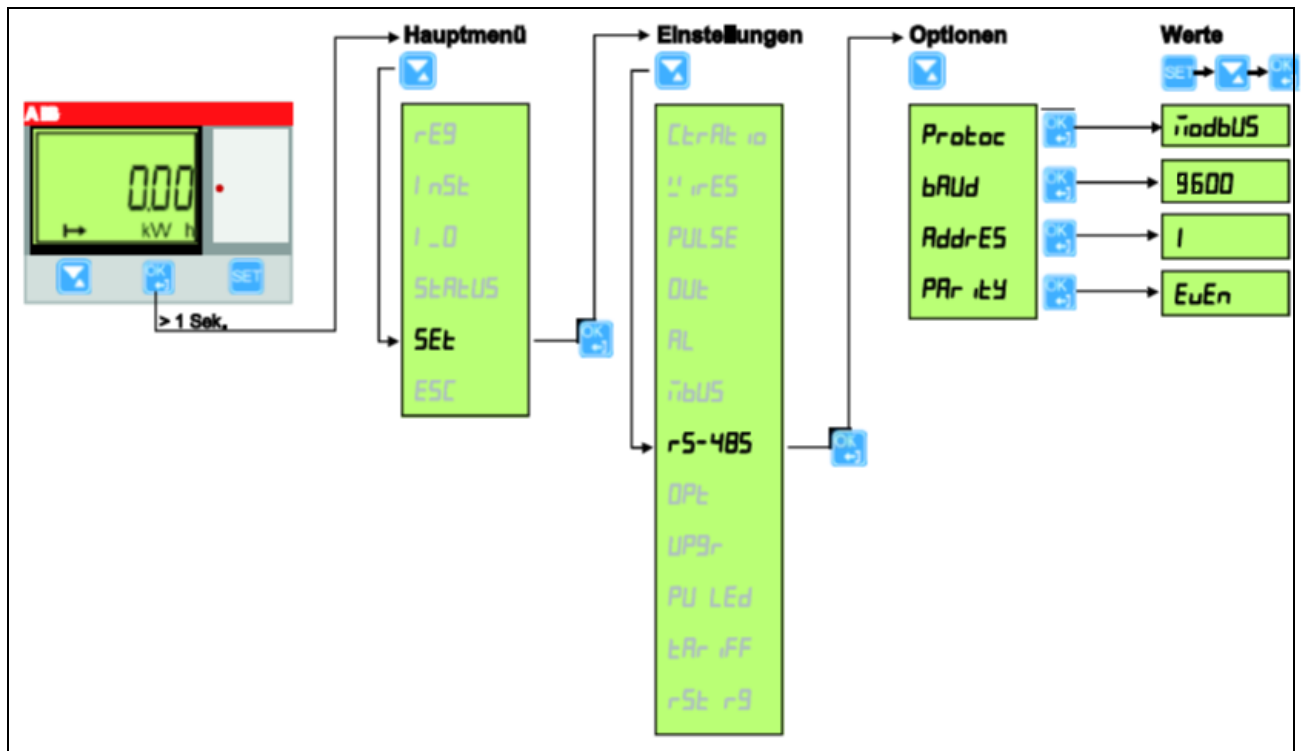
Hauptmenü

Einstellungen

Optionen

Werte

SET

ABB

0.00

kW h

OK

SET

> 1 Sek.

rE9
InSt
I_O
StAtUS
SEt
ESC

OK

CtrAt io
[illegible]rES
PULSE
OUt
AL
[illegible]bUS
rS-485
OPt
UP9r
PU LEd
tAr iFF
rSt r9

OK

Protoc
bAUd
AddrES
PAr itY

OK
OK
OK
OK

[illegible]odbUS
9600
1
EuEn